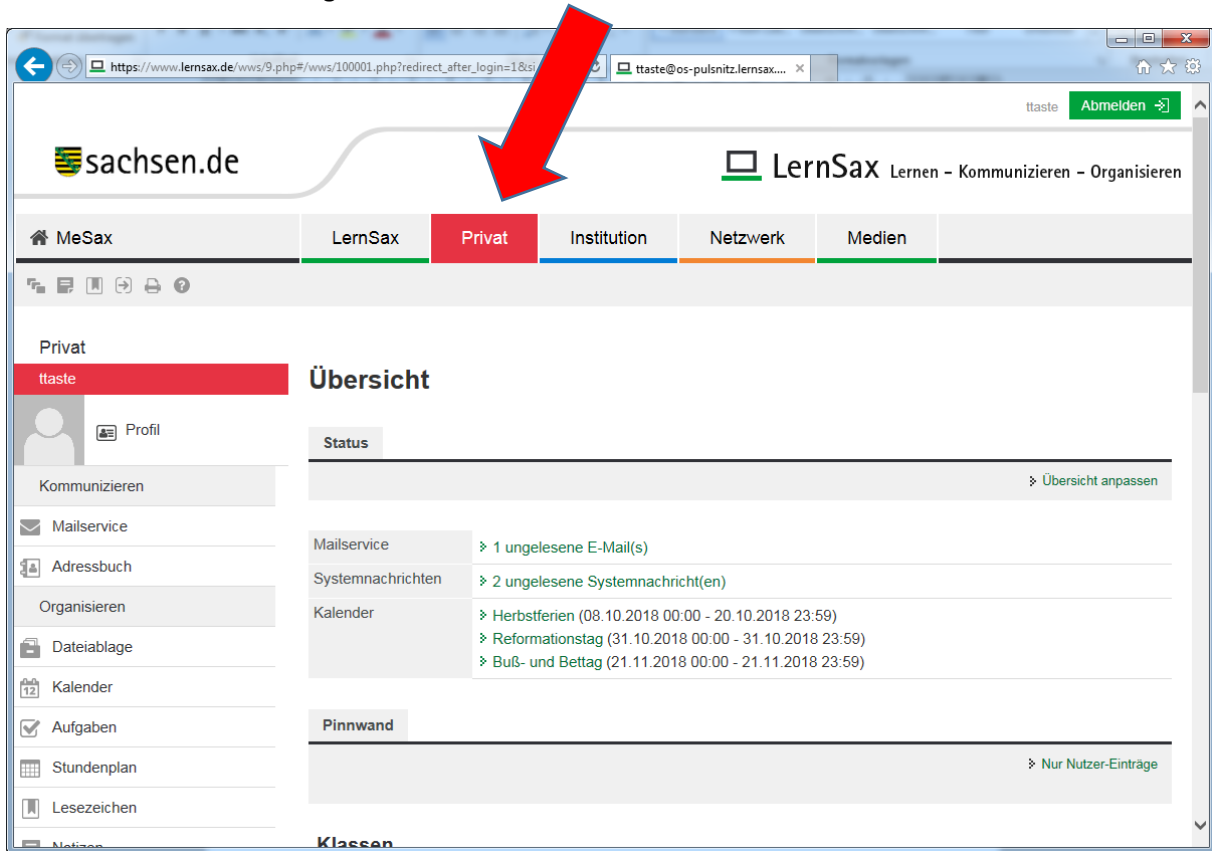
https://www.lernsax.de/wws/9.php#/wws/100001.php?redirect_after_login=1&si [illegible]

ttaste@os-pulsnitz.lernsax.... ×

ttaste Abmelden

sachsen.de

LernSax Lernen – Kommunizieren – Organisieren

MeSax | LernSax | Privat | Institution | Netzwerk | Medien

Privat

ttaste

Profil

Kommunizieren

Mailservice

Adressbuch

Organisieren

Dateiablage

Kalender

Aufgaben

Stundenplan

Lesezeichen

Notizen

Übersicht

Status

Übersicht anpassen

| Mailservice | 1 ungelesene E-Mail(s) |
|---|---|
| Systemnachrichten | 2 ungelesene Systemnachricht(en) |
| Kalender | Herbstferien (08.10.2018 00:00 - 20.10.2018 23:59) Reformationstag (31.10.2018 00:00 - 31.10.2018 23:59) Buß- und Bettag (21.11.2018 00:00 - 21.11.2018 23:59) |

Pinnwand

Nur Nutzer-Einträge

Klassen